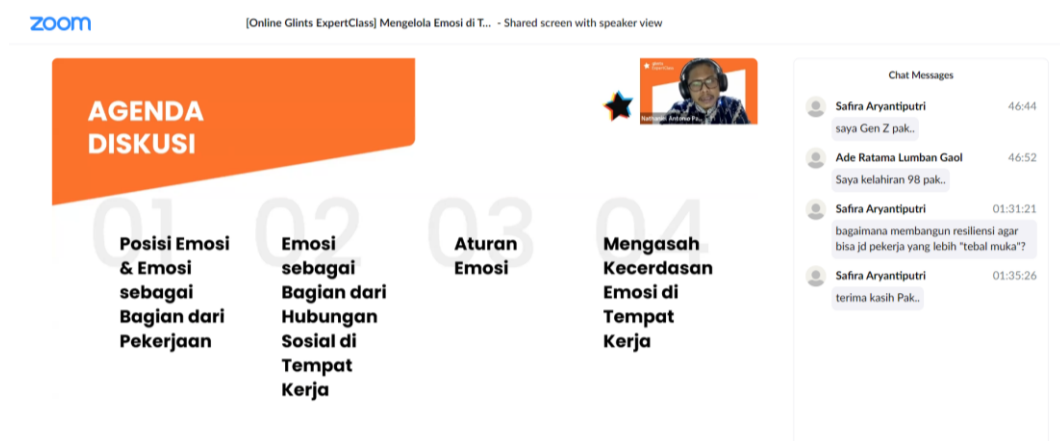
zoom

[Online Glints ExpertClass] Mengelola Emosi di T... - Shared screen with speaker view

AGENDA DISKUSI

Nathanael Antonio Pu...

01
Posisi Emosi & Emosi sebagai Bagian dari Pekerjaan

02
Emosi sebagai Bagian dari Hubungan Sosial di Tempat Kerja

03
Aturan Emosi

04
Mengasah Kecerdasan Emosi di Tempat Kerja

Chat Messages

Safira Aryantiputri 46:44
saya Gen Z pak..

Ade Ratama Lumban Gaol 46:52
Saya kelahiran 98 pak..

Safira Aryantiputri 01:31:21
bagaimana membangun resiliensi agar bisa jd pekerja yang lebih "tebal muka"?

Safira Aryantiputri 01:35:26
terima kasih Pak..